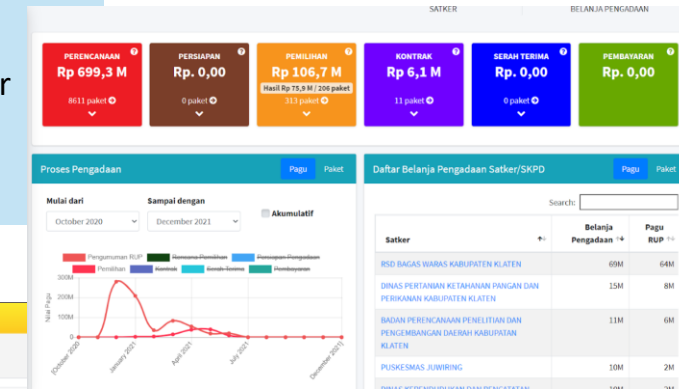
r

SATKER

BELANJA PENGADAAN

PERENCANAAN
Rp 699,3 M
8611 paket

PERSIAPAN
Rp. 0,00
0 paket

PEMILIHAN
Rp 106,7 M
Hasil Rp 75,9 M / 206 paket
313 paket

KONTRAK
Rp 6,1 M
11 paket

SERAH TERIMA
Rp. 0,00
0 paket

PEMBAYARAN
Rp. 0,00

Proses Pengadaan

Pagu

Paket

Mulai dari
October 2020

Sampai dengan
December 2021

Akumulatif

Pengumuman RUP
Rencana Pemilihan
Persiapan Pengadaan
Pemilihan
Kontrak
Serah Terima
Pembayaran

300M
200M
100M
0M

Nilai Pagu

October 2020
January 2021
April 2021
July 2021
December 2021

Daftar Belanja Pengadaan Satker/SKPD

Pagu

Paket

Search:

| Satker | Belanja Pengadaan | Pagu RUP |
|---|---|---|
| RSD BAGAS WARAS KABUPATEN KLATEN | 69M | 64M |
| DINAS PERTANIAN KETAHANAN PANGAN DAN PERIKANAN KABUPATEN KLATEN | 15M | 8M |
| BADAN PERENCANAAN PENELITIAN DAN PENGEMBANGAN DAERAH KABUPATEN KLATEN | 11M | 6M |
| PUSKESMAS JUWIRING | 10M | 2M |
| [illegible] | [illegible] | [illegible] |